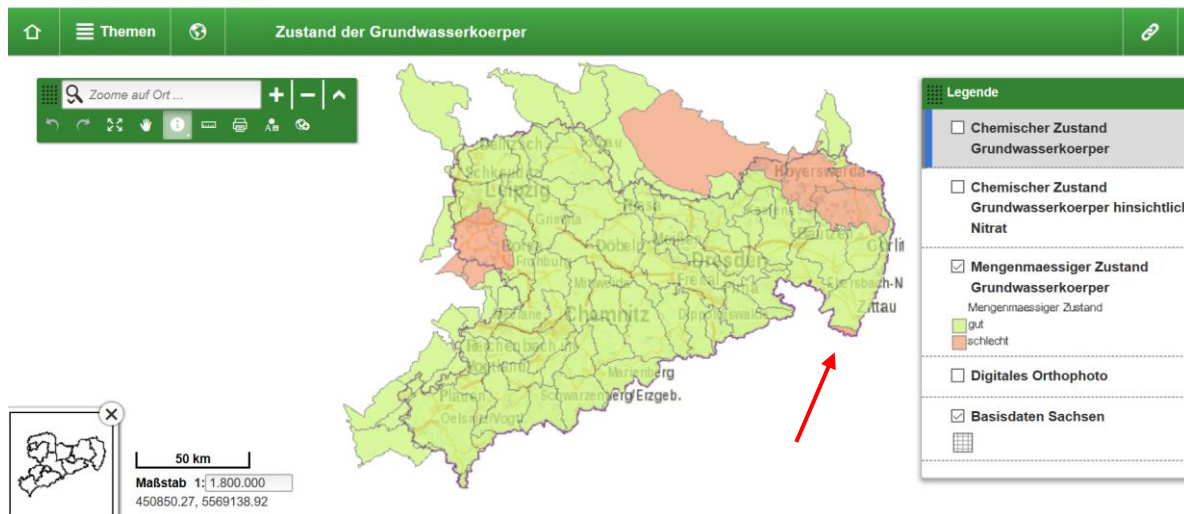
Themen

Zustand der Grundwasserkoerper

Zoome auf Ort ...

Legende

Chemischer Zustand Grundwasserkoerper

Chemischer Zustand Grundwasserkoerper hinsichtlich Nitrat

Mengenmaessiger Zustand Grundwasserkoerper

Mengenmaessiger Zustand

gut

schlecht

Digitales Orthophoto

Basisdaten Sachsen

Delitzsch
Schkeuditz
Leipzig
Grimma
Borna
Frohburg
Döbeln
Meißen
Dresden
Freital
Mittweida
Hoyerswerda
Bautzen
Görlitz
Ebersbach-N
Zittau
Chemnitz
Dippoldiswalde
Reichenbach im Vogtland
Plauen
Oelsnitz/Vogtl.
Marienberg
Schwarzenberg/Erzgeb.

50 km

Maßstab 1: 1.800.000

450850.27, 5569138.92